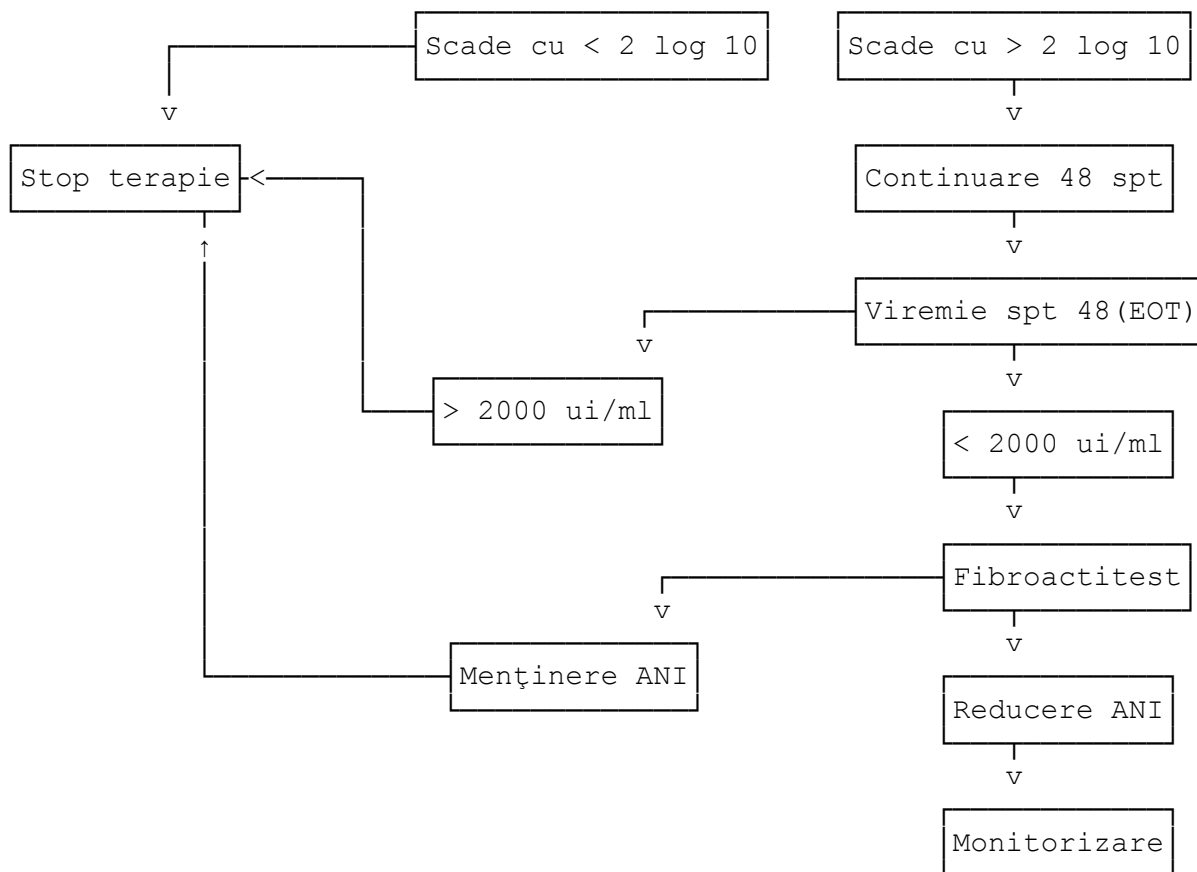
Scade cu < 2 log 10

Scade cu > 2 log 10

v

v

Stop terapie <

Continuare 48 spt

↑

v

Viremie spt 48(EOT)

v

v

> 2000 ui/ml

< 2000 ui/ml

v

Fibroactitest

v

v

Menţinere ANI

Reducere ANI

v

Monitorizare